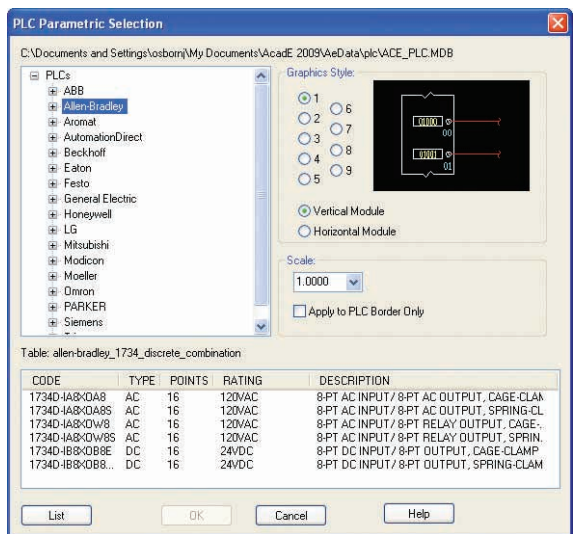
PLC Parametric Selection

C:\Documents and Settings\osbornj\My Documents\AcadE 2009\AeData\plc\ACE_PLC.MDB

PLCs
ABB
Allen-Bradley
Aromat
AutomationDirect
Beckhoff
Eaton
Festo
General Electric
Honeywell
LG
Mitsubishi
Modicon
Moeller
Omron
PARKER
Siemens

Graphics Style:
1
2
3
4
5
6
7
8
9

I0000
00
I0001
01

Vertical Module
Horizontal Module

Scale:
1.0000

Apply to PLC Border Only

Table: allen-bradley_1734_discrete_combination

| CODE | TYPE | POINTS | RATING | DESCRIPTION |
|---|---|---|---|---|
| 1734D-IA8XOA8 | AC | 16 | 120VAC | 8-PT AC INPUT/ 8-PT AC OUTPUT, CAGE-CLAM |
| 1734D-IA8XOA8S | AC | 16 | 120VAC | 8-PT AC INPUT/ 8-PT AC OUTPUT, SPRING-CL |
| 1734D-IA8XOW8 | AC | 16 | 120VAC | 8-PT AC INPUT/ 8-PT RELAY OUTPUT, CAGE-. |
| 1734D-IA8XOW8S | AC | 16 | 120VAC | 8-PT AC INPUT/ 8-PT RELAY OUTPUT, SPRIN. |
| 1734D-IB8XOB8E | DC | 16 | 24VDC | 8-PT DC INPUT/ 8-PT OUTPUT, CAGE-CLAMP |
| 1734D-IB8XOB8... | DC | 16 | 24VDC | 8-PT DC INPUT/ 8-PT OUTPUT, SPRING-CLAM |

List
OK
Cancel
Help